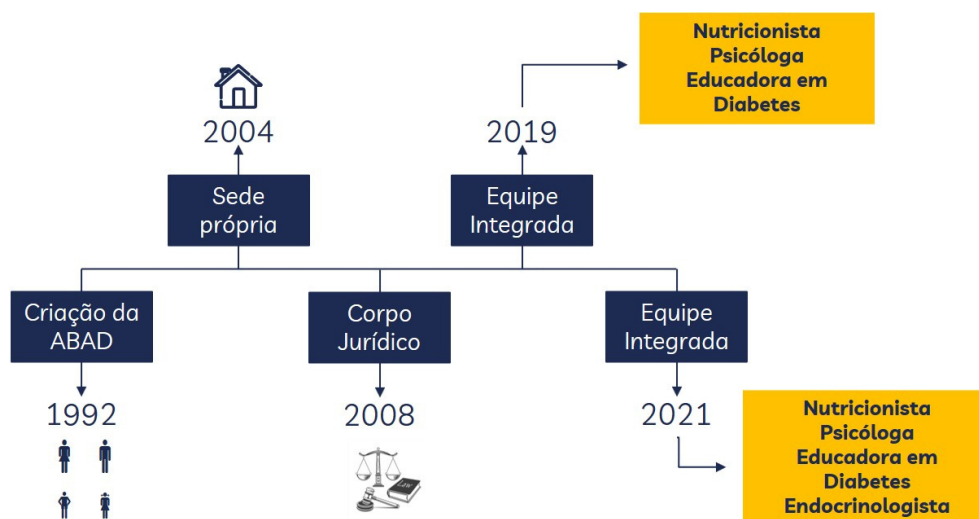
Nutricionista
Psicóloga
Educadora em Diabetes

2004

2019

Sede própria

Equipe Integrada

Criação da ABAD

Corpo Jurídico

Equipe Integrada

1992

2008

2021

Nutricionista
Psicóloga
Educadora em Diabetes
Endocrinologista